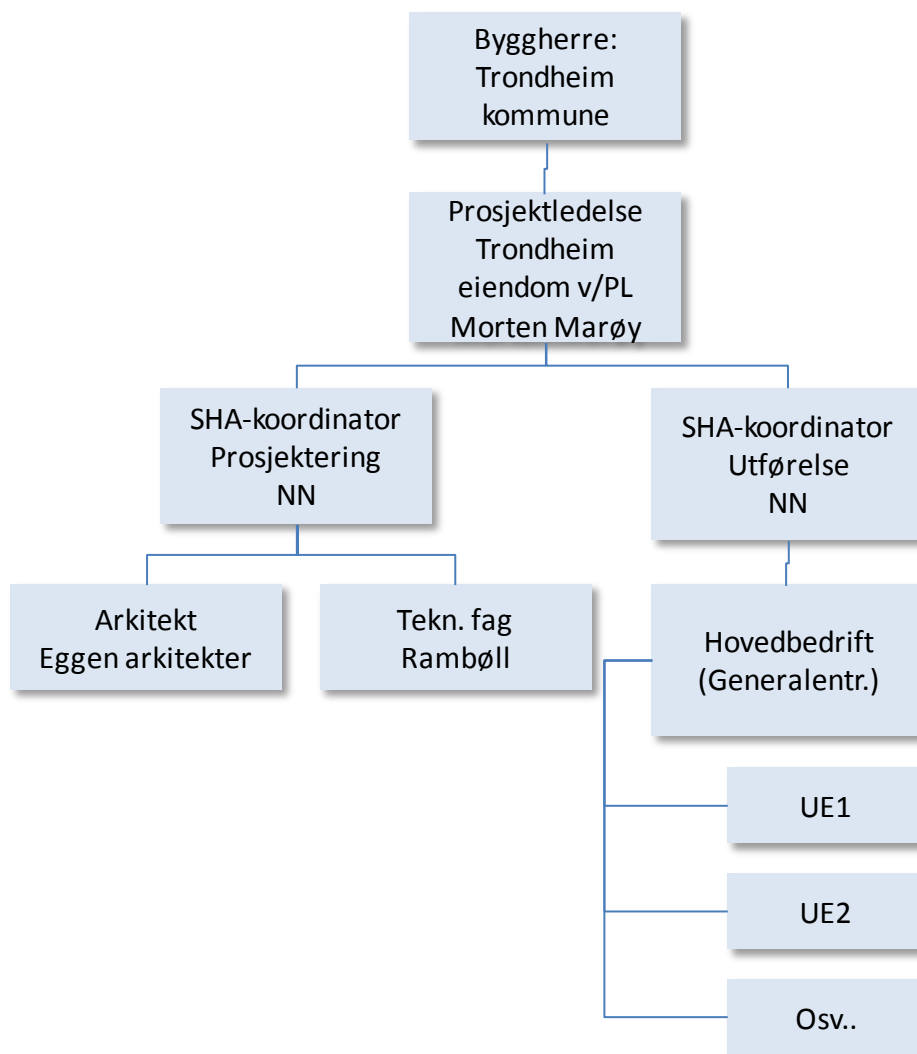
Byggherre: Trondheim kommune

Prosjektledelse Trondheim eiendom v/PL Morten Marøy

SHA-koordinator Prosjektering NN

SHA-koordinator Utførelse NN

Arkitekt Eggen arkitekter

Tekn. fag Rambøll

Hovedbedrift (Generalentr.)

UE1

UE2

Osv..